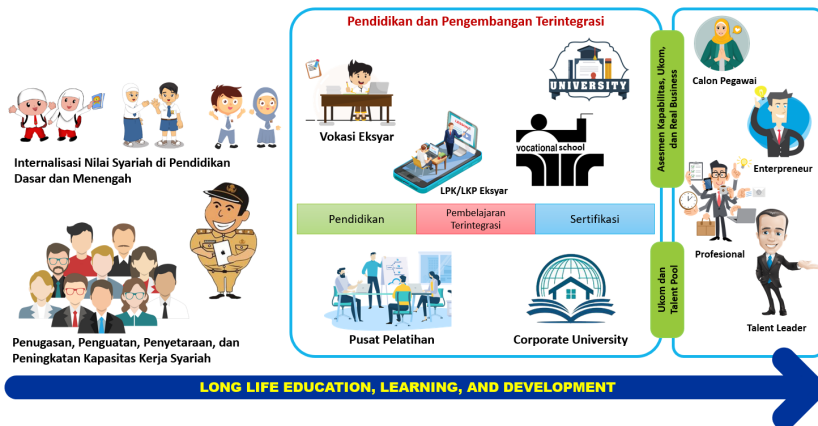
Internalisasi Nilai Syariah di Pendidikan Dasar dan Menengah

Penugasan, Penguatan, Penyetaraan, dan Peningkatan Kapasitas Kerja Syariah

Pendidikan dan Pengembangan Terintegrasi

Vokasi Eksyar

UNIVERSITY

LPK/LKP Eksyar

vocational school

| Pendidikan | Pembelajaran Terintegrasi | Sertifikasi |
|---|---|---|

Pusat Pelatihan

Corporate University

Asesmen Kapabilitas, Ukom, dan Real Business

Ukom dan Talent Pool

Calon Pegawai

Enterpreneur

Profesional

Talent Leader

LONG LIFE EDUCATION, LEARNING, AND DEVELOPMENT